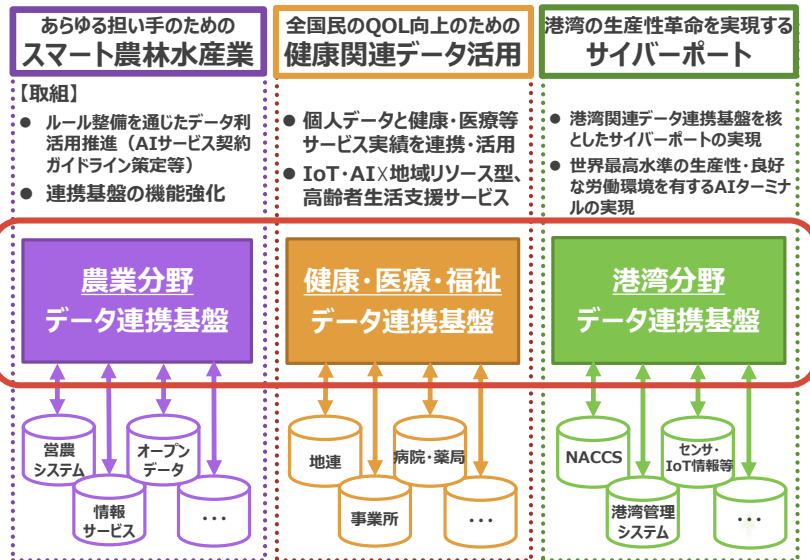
あらゆる担い手のための
スマート農林水産業

【取組】
● ルール整備を通じたデータ利活用推進（AIサービス契約ガイドライン策定等）
● 連携基盤の機能強化

農業分野
データ連携基盤

営農システム
オープンデータ
情報サービス
…

全国民のQOL向上のための
健康関連データ活用

● 個人データと健康・医療等サービス実績を連携・活用
● IoT・AI x 地域リソース型、高齢者生活支援サービス

健康・医療・福祉
データ連携基盤

地連
病院・薬局
事業所
…

港湾の生産性革命を実現する
サイバーポート

● 港湾関連データ連携基盤を核としたサイバーポートの実現
● 世界最高水準の生産性・良好な労働環境を有するAIターミナルの実現

港湾分野
データ連携基盤

NACCS
センサ・IoT情報等
港湾管理システム
…